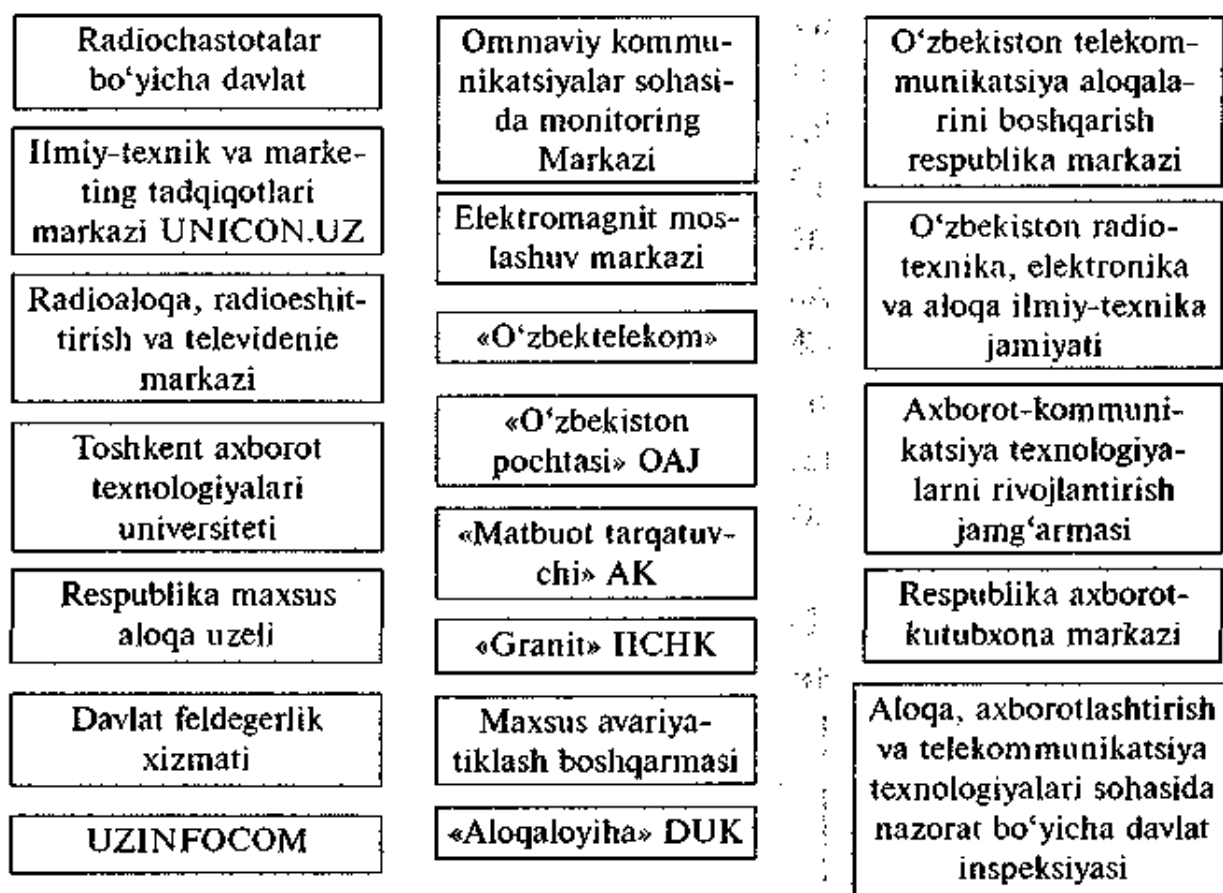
Radiochastotalar bo'yicha davlat

Ilmiy-texnik va marketing tadqiqotlari markazi UNICON.UZ

Radioaloqa, radioeshittirish va televidenie markazi

Toshkent axborot texnologiyalari universiteti

Respublika maxsus aloqa uzeli

Davlat feldegerlik xizmati

UZINFOCOM

Ommaviy kommunikatsiyalar sohasida monitoring Markazi

Elektromagnit moslashuv markazi

«O'zbektelekom»

«O'zbekiston pochtasi» OAJ

«Matbuot tarqatuvchi» AK

«Granit» IICHK

Maxsus avariyatiklash boshqarmasi

«Aloqaloyiha» DUK

O'zbekiston telekommunikatsiya aloqalarini boshqarish respublika markazi

O'zbekiston radiotexnika, elektronika va aloqa ilmiy-texnika jamiyati

Axborot-kommunikatsiya texnologiyalarni rivojlantirish jamg'armasi

Respublika axborot-kutubxona markazi

Aloqa, axborotlashtirish va telekommunikatsiya texnologiyalari sohasida nazorat bo'yicha davlat inspeksiyasi